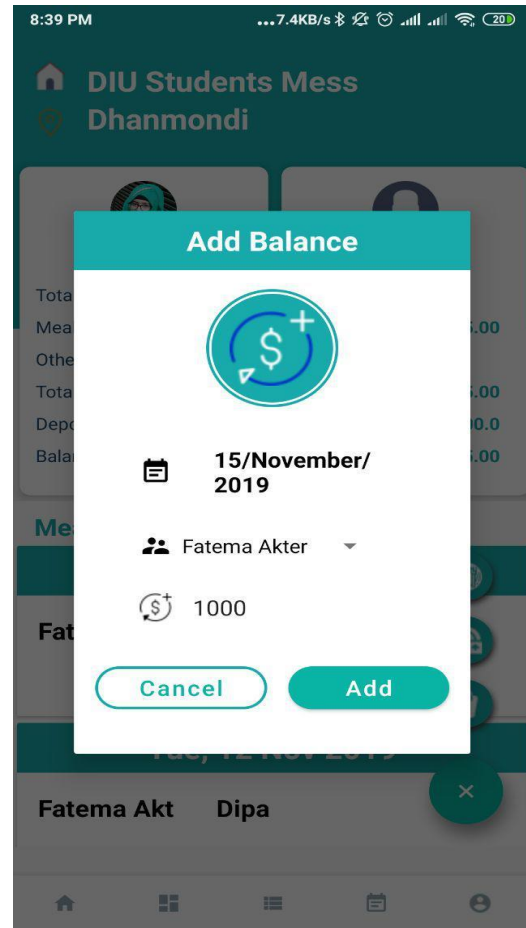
8:39 PM ...7.4KB/s 20

DIU Students Mess
Dhanmondi

Tota
Mea .00
Othe
Tota .00
Depo 0.0
Balar .00

Me

Fat

Add Balance

15/November/2019

Fatema Akter

1000

Cancel
Add

Tue, 12 Nov 2019

Fatema Akt Dipa